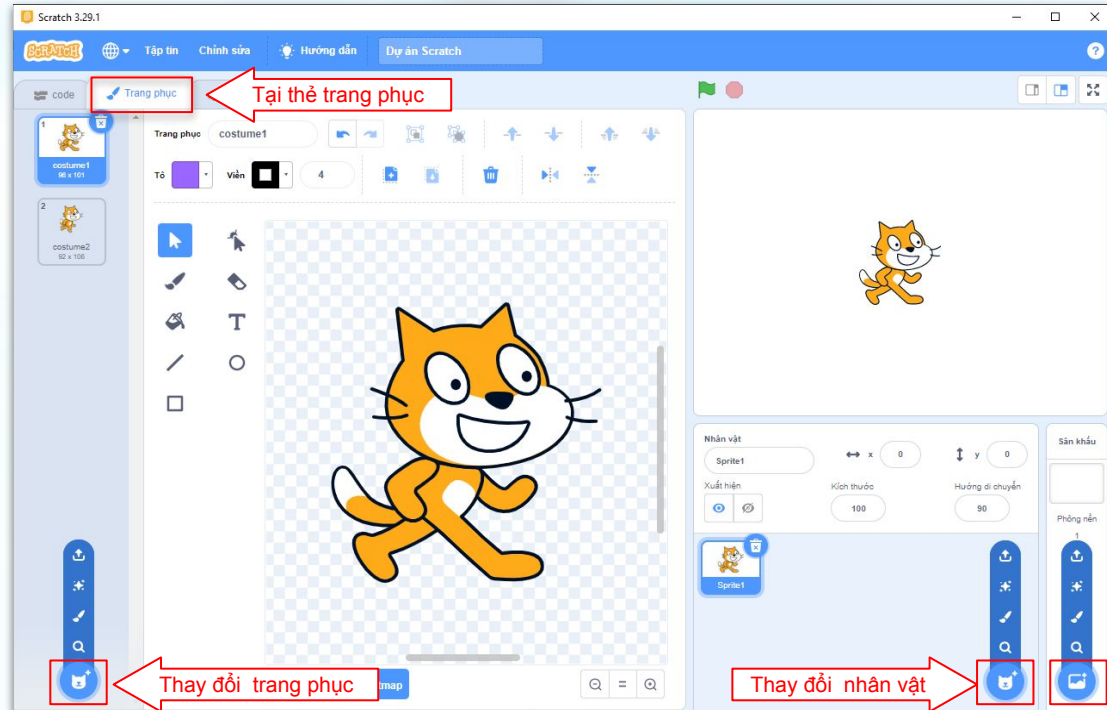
Scratch 3.29.1

SCRATCH Tập tin Chỉnh sửa Hướng dẫn Dự án Scratch

code Trang phục

Tại thẻ trang phục

1
costume1
96 x 101

2
costume2
92 x 106

Trang phục costume1

Tô Viền 4

T

Thay đổi trang phục

tmap

=

Nhân vật Sprite1 x 0 y 0

Xuất hiện Kích thước 100 Hướng di chuyển 90

Sprite1

Sân khấu

Phông nền 1

Thay đổi nhân vật